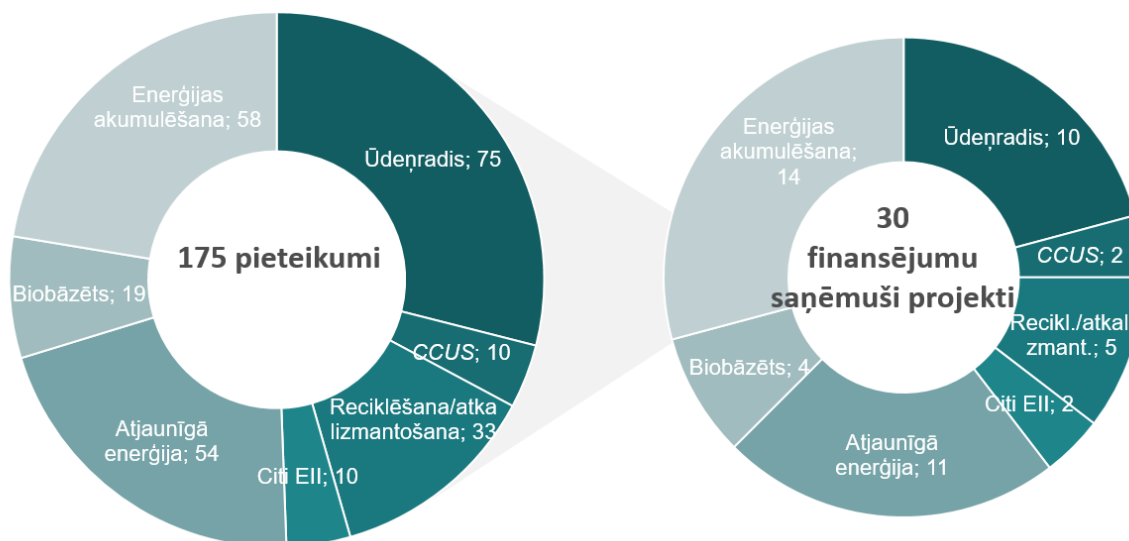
175 pieteikumi

Ūdeņradis; 75

CCUS; 10

Reciklēšana/atkalizmantošana; 33

Citi EII; 10

Atjaunīgā enerģija; 54

Biobāzēts; 19

Enerģijas akumulēšana; 58

30 finansējumu saņēmuši projekti

Ūdeņradis; 10

CCUS; 2

Recikl./atkalizmant.; 5

Citi EII; 2

Atjaunīgā enerģija; 11

Biobāzēts; 4

Enerģijas akumulēšana; 14